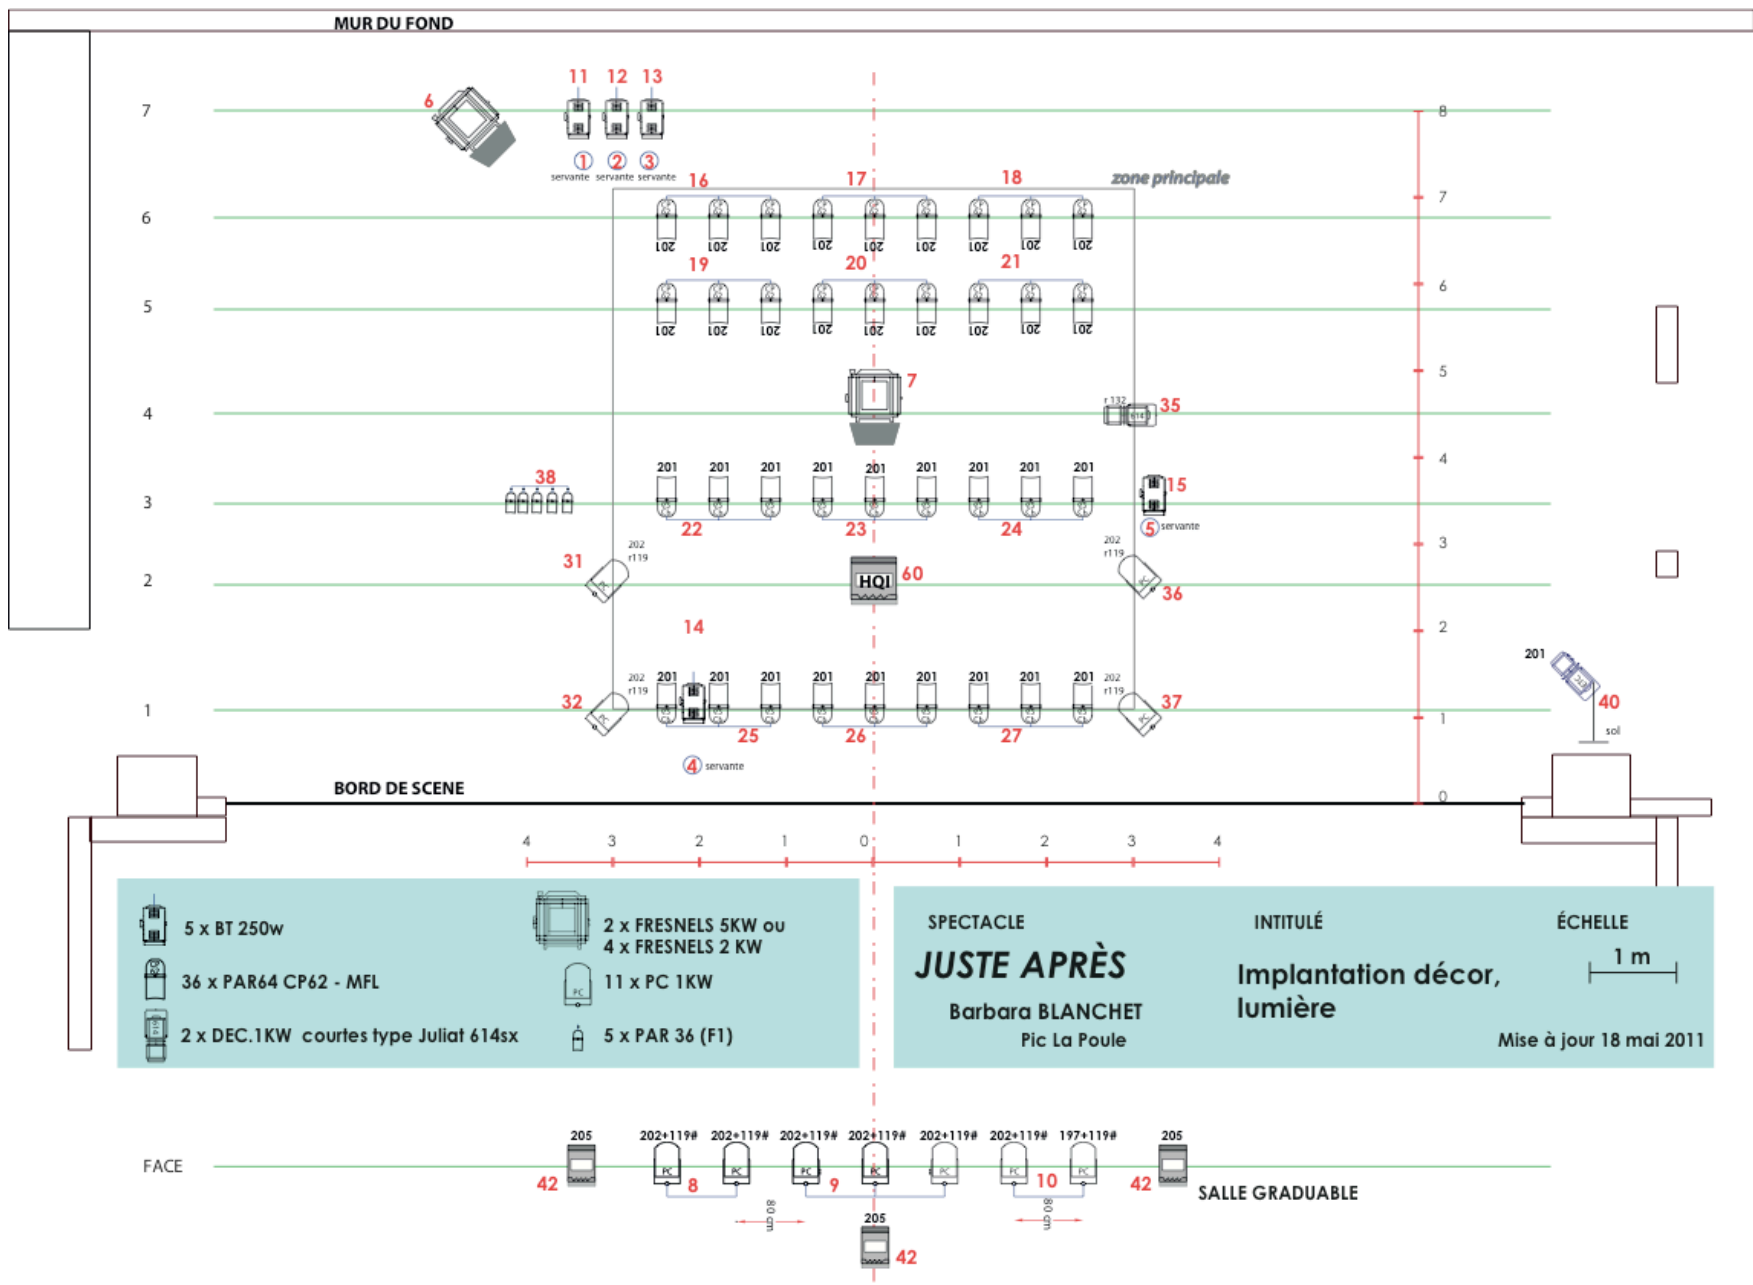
MUR DU FOND

7 6 11 12 13

① servante ② servante ③ servante

8

16 17 18 zone principale

6 201 201 201 201 201 201 201 201 201 7

19 20 21

5 201 201 201 201 201 201 201 201 201 6

5

4 7 r132 35

4

38 201 201 201 201 201 201 201 201 201

3 15

⑤ servante

22 23 24 3

202 r119 202 r119

31 HQI 60

2 36 2

14

201

202 r119 201 201 201 201 201 201 201 201 201 202 r119

1 32 37 40 1

25 26 27 sol

④ servante

BORD DE SCENE 0

4 3 2 1 0 1 2 3 4

5 x BT 250w

36 x PAR64 CP62 - MFL

2 x DEC.1KW courtes type Juliat 614sx

2 x FRESNELS 5KW ou
4 x FRESNELS 2 KW

11 x PC 1KW

5 x PAR 36 (F1)

SPECTACLE

JUSTE APRÈS

Barbara BLANCHET
Pic La Poule

INTITULÉ

Implantation décor, lumière

ÉCHELLE

1 m

Mise à jour 18 mai 2011

205 202+119# 202+119# 202+119# 202+119# 202+119# 202+119# 197+119# 205

FACE

42 8 9 10 42 SALLE GRADUABLE

80 cm 80 cm

205

42